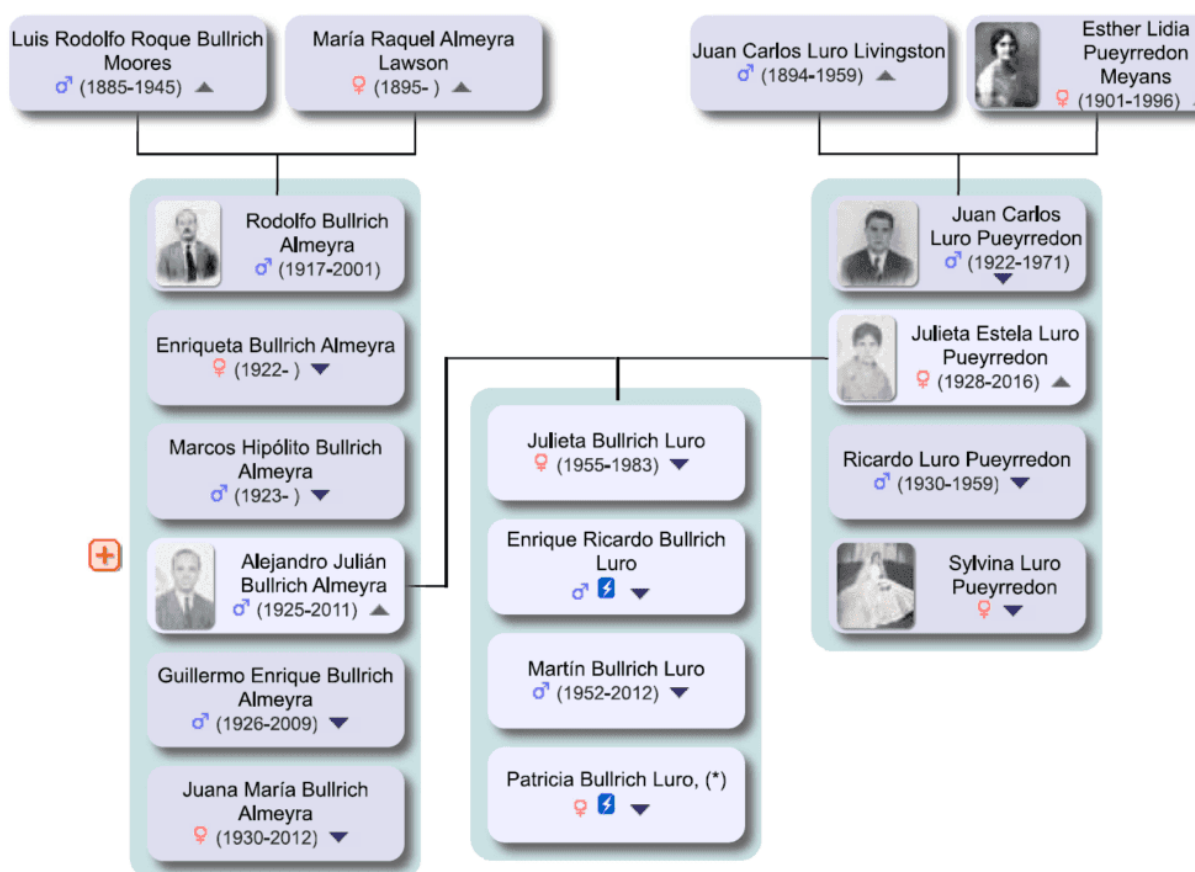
Luis Rodolfo Roque Bullrich Moores
♂ (1885-1945)

María Raquel Almeyra Lawson
♀ (1895- )

Juan Carlos Luro Livingston
♂ (1894-1959)

Esther Lidia Pueyrredon Meyans
♀ (1901-1996)

Rodolfo Bullrich Almeyra
♂ (1917-2001)

Enriqueta Bullrich Almeyra
♀ (1922- )

Marcos Hipólito Bullrich Almeyra
♂ (1923- )

Alejandro Julián Bullrich Almeyra
♂ (1925-2011)

Guillermo Enrique Bullrich Almeyra
♂ (1926-2009)

Juana María Bullrich Almeyra
♀ (1930-2012)

Julieta Bullrich Luro
♀ (1955-1983)

Enrique Ricardo Bullrich Luro
♂

Martín Bullrich Luro
♂ (1952-2012)

Patricia Bullrich Luro, (*)
♀

Juan Carlos Luro Pueyrredon
♂ (1922-1971)

Julieta Estela Luro Pueyrredon
♀ (1928-2016)

Ricardo Luro Pueyrredon
♂ (1930-1959)

Sylvina Luro Pueyrredon
♀